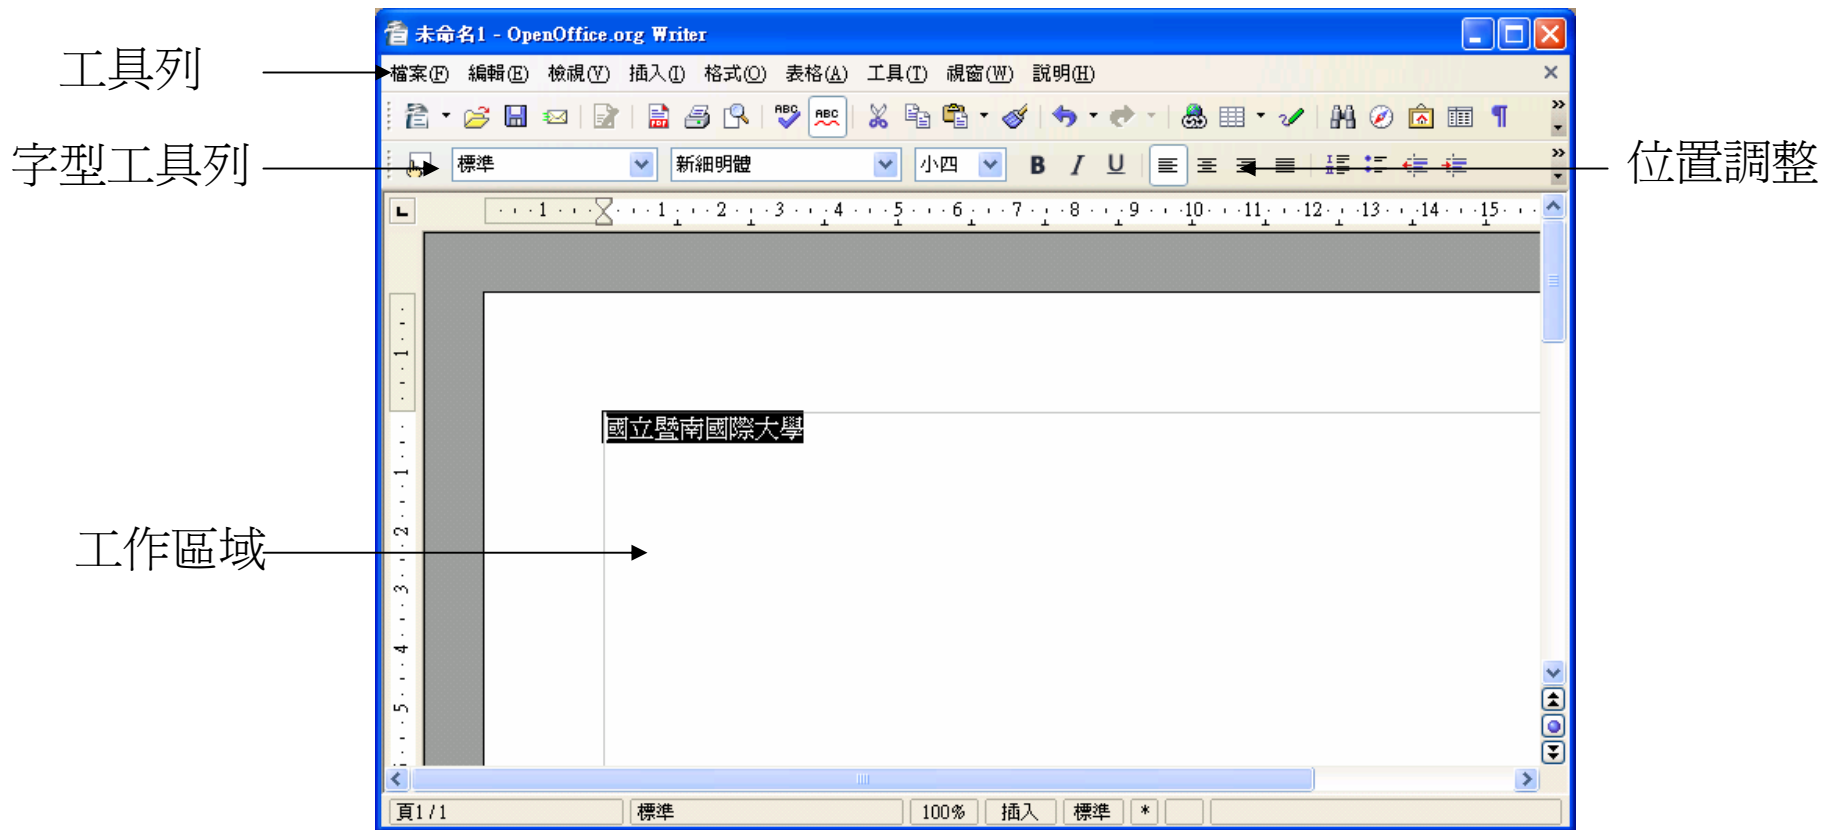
工具列

字型工具列

工作區域

位置調整

未命名1 - OpenOffice.org Writer

檔案(F) 編輯(E) 檢視(V) 插入(I) 格式(O) 表格(A) 工具(T) 視窗(W) 說明(H)

標準 新細明體 小四

B I U

· · · 1 · · · · · 1 · · · 2 · · · 3 · · · 4 · · · 5 · · · 6 · · · 7 · · · 8 · · · 9 · · · 10 · · · 11 · · · 12 · · · 13 · · · 14 · · · 15 ·

1 1 2 3 4 5

國立暨南國際大學

頁1 / 1 標準 100% 插入 標準 *